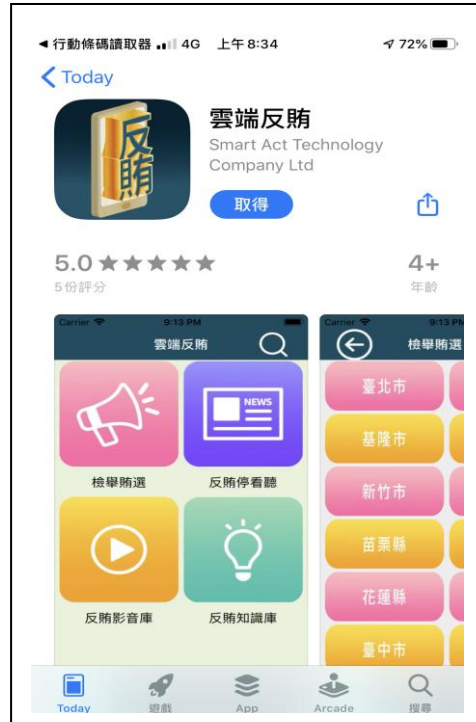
◀ 行動條碼讀取器 4G 上午8:34 72%

< Today

反賄

雲端反賄
Smart Act Technology Company Ltd

取得

5.0 ★★★★★
5份評分

4+
年齡

Carrier 9:13 PM
雲端反賄

NEWS

檢舉賄選
反賄停看聽
反賄影音庫
反賄知識庫

Carrier 9:13 PM
檢舉賄選

臺北市
基隆市
新竹市
苗栗縣
花蓮縣
臺中市

Today
遊戲
App
Arcade
搜尋